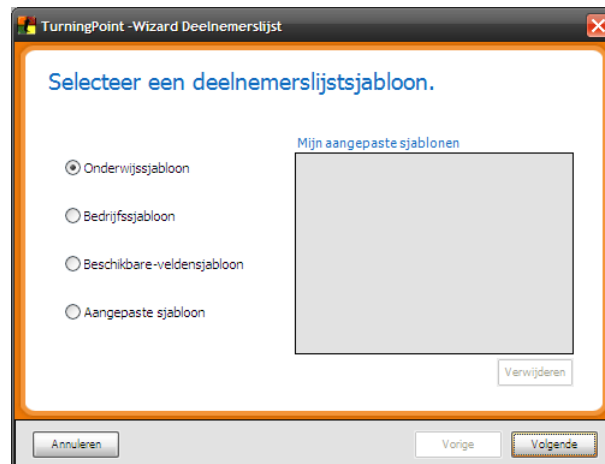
TurningPoint -Wizard Deelnemerslijst

Selecteer een deelnemerslijstsjabloon.

Onderwijssjabloon

Bedrijfssjabloon

Beschikbare-veldensjabloon

Aangepaste sjabloon

Mijn aangepaste sjablonen

Verwijderen

Annuleren

Vorige

Volgende